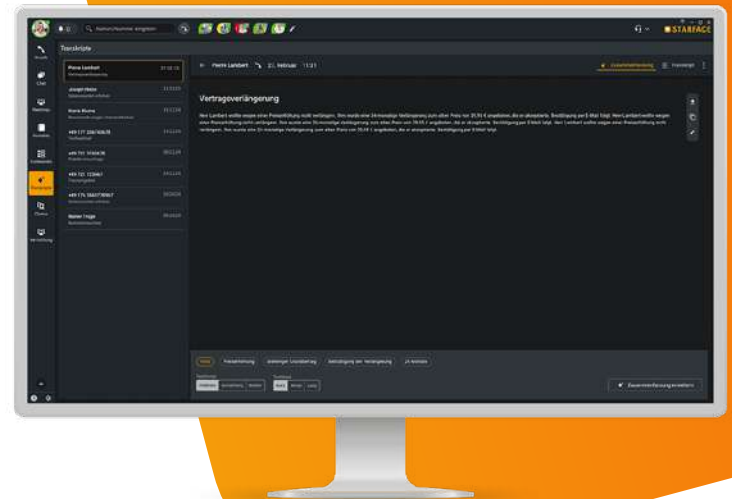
STARFACE

Name/Nummer eingeben

Anrufe
Chat
Faxe
Kontakte
Konferenz
Transkripte
Chats
Verbindung

Transkripte

Petra Lambert
Vertragsverlängerung

Jürgen Meier

Klara Blume

+49 177 2567458

+49 721 1934636

+49 721 123467

+49 176 3663793

Rainer Hoge

Herrn Lambert 21. Februar 11:31

Zusammenfassung
Transkript

Vertragsverlängerung

Herr Lambert wollte wegen einer Preiserhöhung nicht verlängern. Ihm wurde eine 24-monatige Verlängerung zum alten Preis von 39,95 € angeboten, die er akzeptierte. Bestätigung per E-Mail folgt. Herr Lambert wollte wegen einer Preiserhöhung nicht verlängern. Ihm wurde eine 24-monatige Verlängerung zum alten Preis von 39,95 € angeboten, die er akzeptierte. Bestätigung per E-Mail folgt. Herr Lambert wollte wegen einer Preiserhöhung nicht verlängern. Ihm wurde eine 24-monatige Verlängerung zum alten Preis von 39,95 € angeboten, die er akzeptierte. Bestätigung per E-Mail folgt.

Preiserhöhung
Preiserhöhung
Laufzeit
Bestätigung der Verlängerung

Detailgrad
Tonfall

Zusammenfassung erstellen